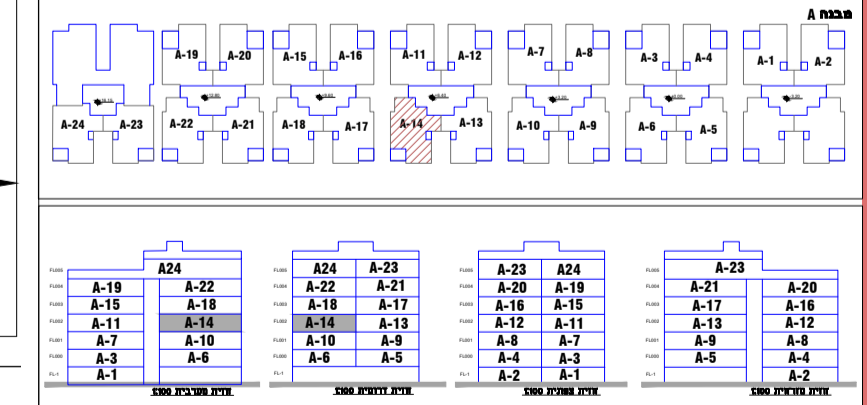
מבנה A

A-19 A-20 A-15 A-16 A-11 A-12 A-7 A-8 A-3 A-4 A-1 A-2

A-24 A-23 A-22 A-21 A-18 A-17 A-14 A-13 A-10 A-9 A-6 A-5

| | | |
|---|---|---|
| FL005 | A24 | |
| FL004 | A-19 | A-22 |
| FL003 | A-15 | A-18 |
| FL002 | A-11 | A-14 |
| FL001 | A-7 | A-10 |
| FL000 | A-3 | A-6 |
| FL-1 | A-1 | |

חזית מערבית S002

| | | |
|---|---|---|
| FL005 | A24 | A-23 |
| FL004 | A-22 | A-21 |
| FL003 | A-18 | A-17 |
| FL002 | A-14 | A-13 |
| FL001 | A-10 | A-9 |
| FL000 | A-6 | A-5 |
| FL-1 | | |

חזית דרומית S002

| | | |
|---|---|---|
| FL005 | A-23 | A24 |
| FL004 | A-20 | A-19 |
| FL003 | A-16 | A-15 |
| FL002 | A-12 | A-11 |
| FL001 | A-8 | A-7 |
| FL000 | A-4 | A-3 |
| FL-1 | A-2 | A-1 |

חזית צפונית S002

| | | |
|---|---|---|
| FL005 | A-23 | |
| FL004 | A-21 | A-20 |
| FL003 | A-17 | A-16 |
| FL002 | A-13 | A-12 |
| FL001 | A-9 | A-8 |
| FL000 | A-5 | A-4 |
| FL-1 | | A-2 |

חזית מזרחית S002